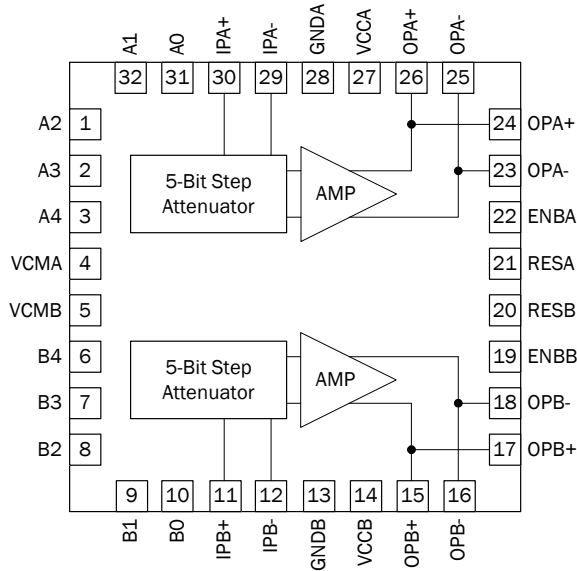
A1 32
A0 31
IPA+ 30
IPA- 29
GNDA 28
VCCA 27
OPA+ 26
OPA- 25

A2 1
A3 2
A4 3
VCMA 4
VCMB 5
B4 6
B3 7
B2 8

24 OPA+
23 OPA-
22 ENBA
21 RESA
20 RESB
19 ENBB
18 OPB-
17 OPB+

5-Bit Step Attenuator
AMP

5-Bit Step Attenuator
AMP

9 B1
10 B0
11 IPB+
12 IPB-
13 GNDB
14 VCCB
15 OPB+
16 OPB-